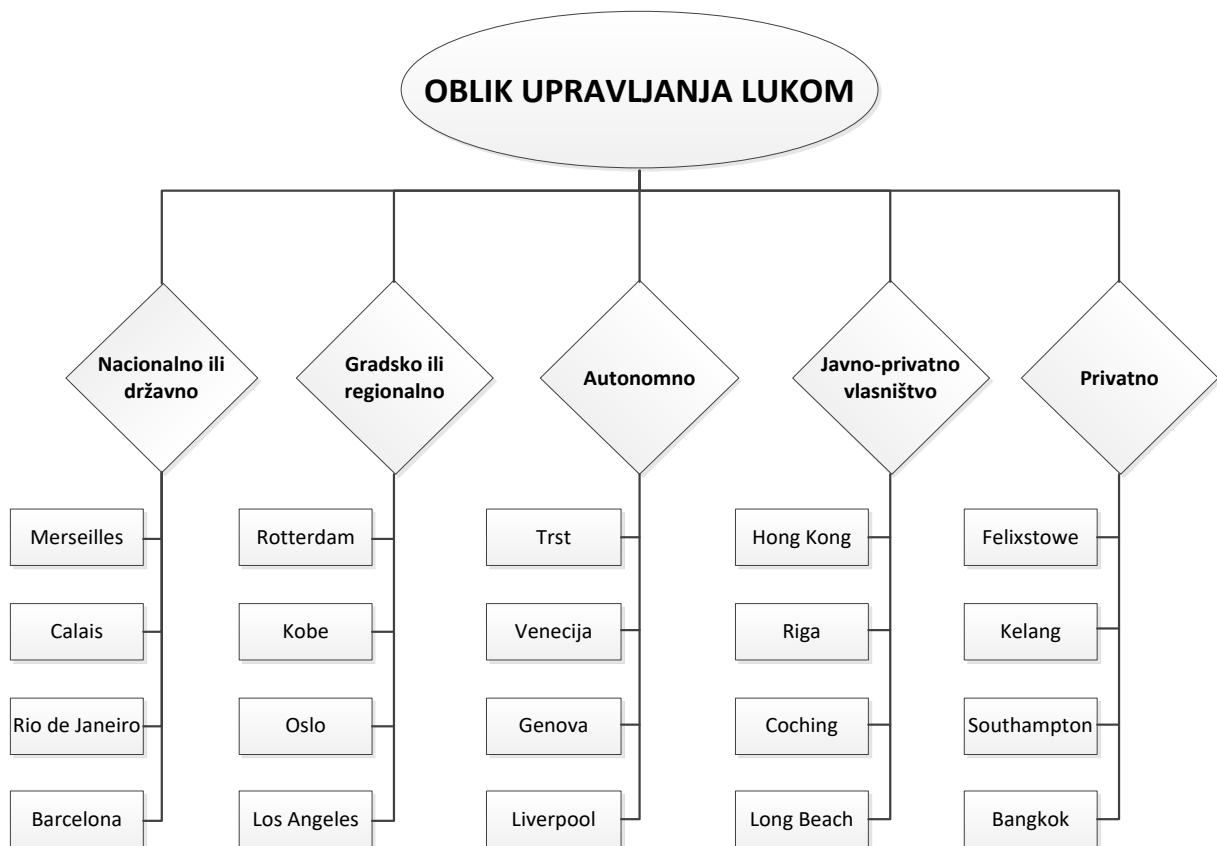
OBLIK UPRAVLJANJA LUKOM

Nacionalno ili državno

Merseilles

Calais

Rio de Janeiro

Barcelona

Gradsko ili regionalno

Rotterdam

Kobe

Oslo

Los Angeles

Autonomno

Trst

Venecija

Genova

Liverpool

Javno-privatno vlasništvo

Hong Kong

Riga

Coching

Long Beach

Privatno

Felixstowe

Kelang

Southampton

Bangkok